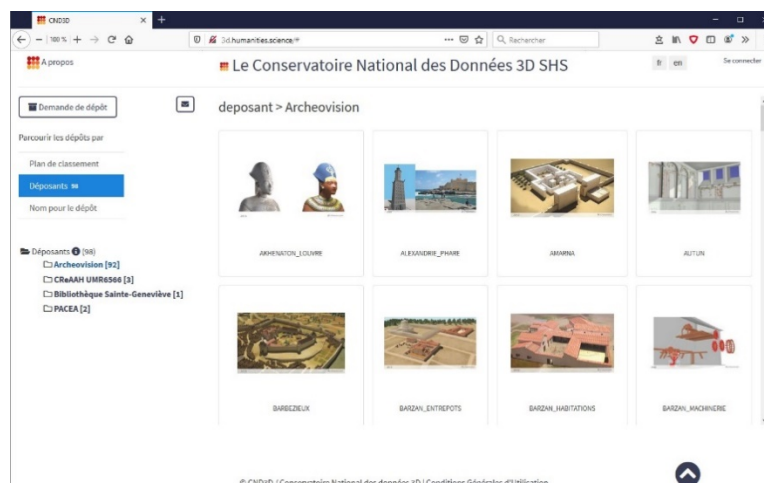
CND3D ×
+
— | 100% + → C ⌂
3d.humanities.science/#
··· Rechercher

A propos
Le Conservatoire National des Données 3D SHS
fr en
Se connecter

Demande de dépôt

deposant > Archeovision

Parcourir les dépôts par

Plan de classement

Déposants 98

Nom pour le dépôt

Déposants (98)
Archeovision [92]
CReAAH UMR6566 [3]
Bibliothèque Sainte-Geneviève [1]
PACEA [2]

AKHENATON_LOUVRE
ALEXANDRIE_PHARE
AMARNA
AUTUN
BARBEZIEUX
BARZAN_ENTREPOTS
BARZAN_HABITATIONS
BARZAN_MACHINERIE

© CND3D | Conservatoire National des données 3D | Conditions Générales d'Utilisation